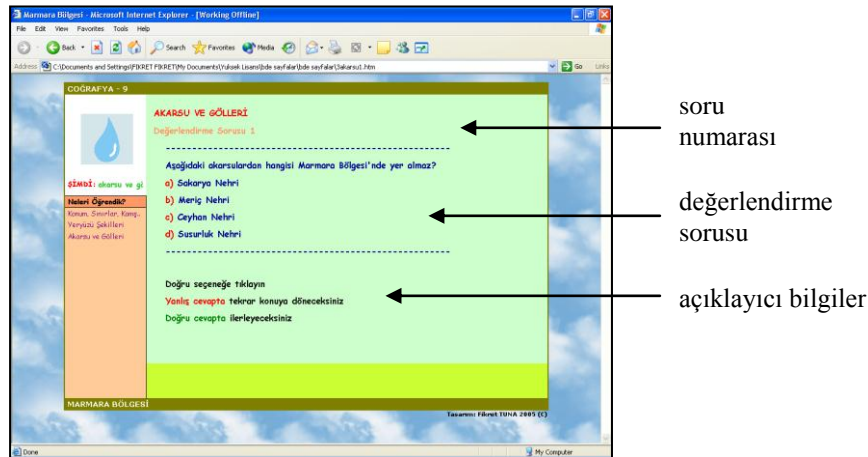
Marmara Bölgesi - Microsoft Internet Explorer - [Working Offline]

File Edit View Favorites Tools Help

Back Search Favorites Media

Address C:\Documents and Settings\FIKRET FIKRET\My Documents\Yuksek Lisans\bde sayfalar\bde sayfalar\3akarsu1.htm Go Links

COĞRAFYA - 9

AKARSU VE GÖLLERİ

Değerlendirme Sorusu 1

Aşağıdaki akarsulardan hangisi Marmara Bölgesi'nde yer almaz?

a) Sakarya Nehri

b) Meriç Nehri

c) Ceyhan Nehri

d) Susurluk Nehri

ŞİMDİ: akarsu ve gö

Neleri Öğrendik?

Konum, Sınırlar, Komş..

Yeryüzü Şekilleri

Akarsu ve Gölleri

Doğru seçeneğe tıklayın

Yanlış cevapta tekrar konuya döneceksiniz

Doğru cevapta ilerleyeceksiniz

MARMARA BÖLGESİ

Tasarım: Fikret TUNA 2005 (C)

Done

My Computer

soru numarası

değerlendirme sorusu

açıklayıcı bilgiler